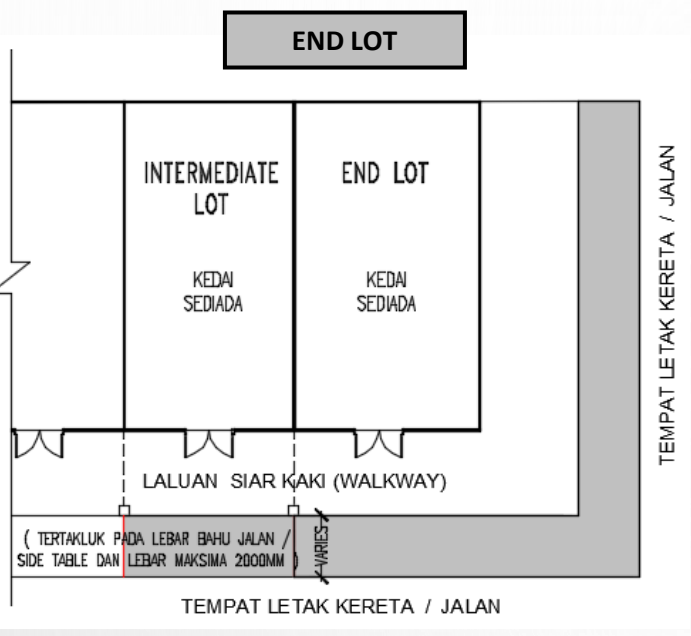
END LOT

INTERMEDIATE LOT

KEDAI SEDIADA

END LOT

KEDAI SEDIADA

TEMPAT LETAK KERETA / JALAN

LALUAN SIAR KAKI (WALKWAY)

( TERTAKLUK PADA LEBAR BAHU JALAN / SIDE TABLE DAN LEBAR MAKSIMA 2000MM )

VARIES

TEMPAT LETAK KERETA / JALAN